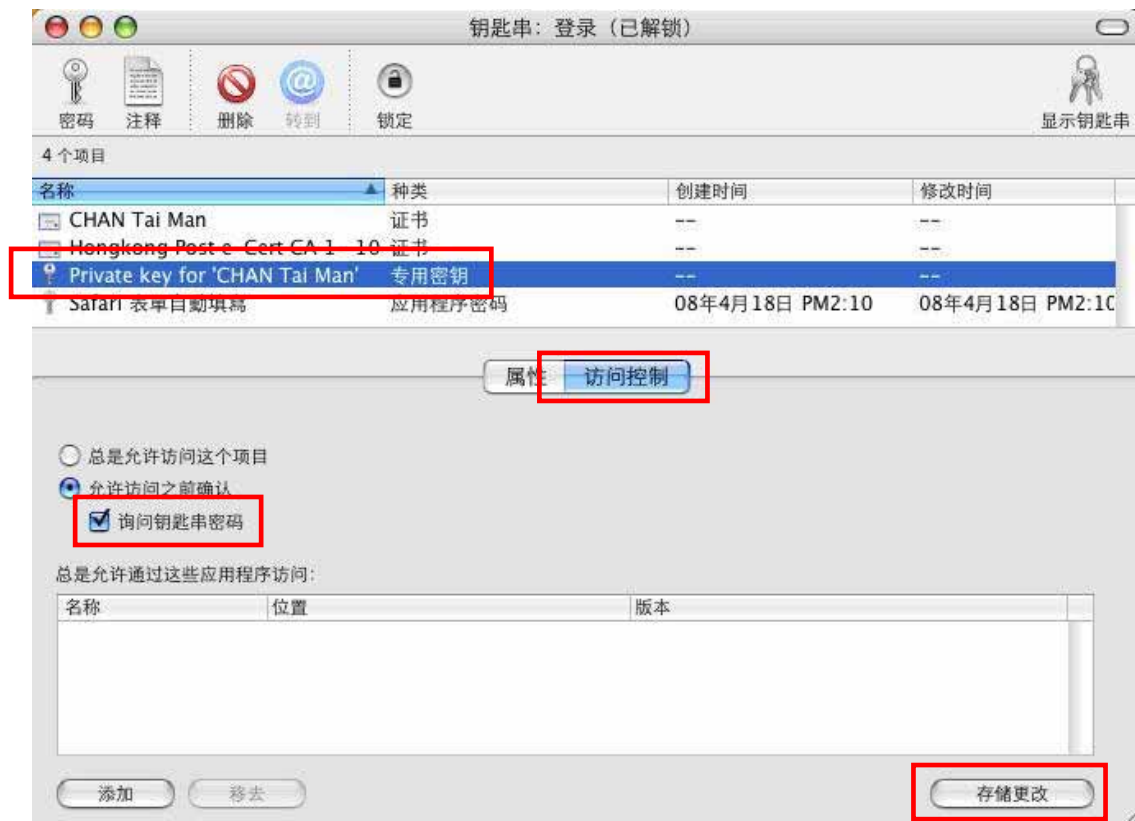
钥匙串：登录（已解锁）

密码 注释 删除 转到 锁定 显示钥匙串

4 个项目

| 名称 | 种类 | 创建时间 | 修改时间 |
|---|---|---|---|
| CHAN Tai Man | 证书 | -- | -- |
| Hongkong Post e-Cert CA 1 - 10 | 证书 | -- | -- |
| Private key for 'CHAN Tai Man' | 专用密钥 | -- | -- |
| Safari 表单自动填写 | 应用程序密码 | 08年4月18日 PM2:10 | 08年4月18日 PM2:1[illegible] |

属性 访问控制

总是允许访问这个项目
允许访问之前确认
询问钥匙串密码

总是允许通过这些应用程序访问：

| 名称 | 位置 | 版本 |
|---|---|---|

添加 移去 存储更改